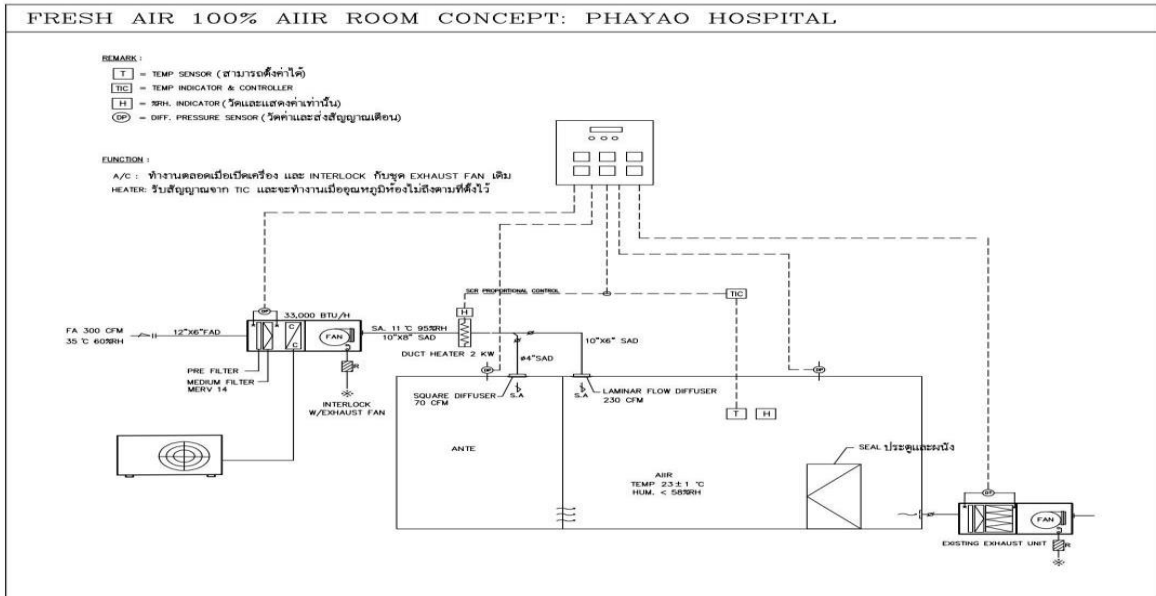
FRESH AIR 100% AIIR ROOM CONCEPT: PHAYAO HOSPITAL

REMARK :
T = TEMP SENSOR (สามารถตั้งค่าได้)
TIC = TEMP INDICATOR & CONTROLLER
H = %RH. INDICATOR (วัดและแสดงค่าเท่านั้น)
DP = DIFF. PRESSURE SENSOR (วัดค่าและส่งสัญญาณเตือน)

FUNCTION :
A/C : ทำงานตลอดเมื่อเปิดเครื่อง และ INTERLOCK กับชุด EXHAUST FAN เดิม
HEATER: รับสัญญาณจาก TIC และจะทำงานเมื่ออุณหภูมิห้องไม่ถึงตามที่ตั้งไว้

SCR PROPORTIONAL CONTROL
TIC
H
33,000 BTU/H
FA 300 CFM
35 ℃ 60%RH
12"X6"FAD
FAN
SA. 11 ℃ 95%RH
10"X8" SAD
DUCT HEATER 2 KW
ø4"SAD
10"X6" SAD
PRE FILTER
MEDIUM FILTER
MERV 14
INTERLOCK
W/EXHAUST FAN
SQUARE DIFFUSER
70 CFM
S.A
S.A
LAMINAR FLOW DIFFUSER
230 CFM
T H
ANTE
SEAL ประตูและผนัง
AIIR
TEMP 23±1 ℃
HUM. < 58%RH
FAN
EXISTING EXHAUST UNIT